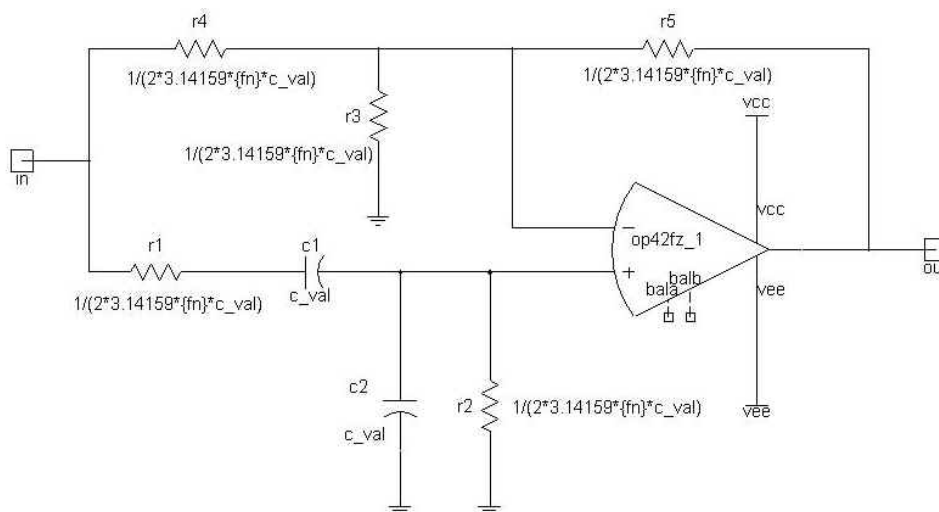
r4
1/(2*3.14159*{fn}*c_val)
r5
1/(2*3.14159*{fn}*c_val)
vcc
in
r3
1/(2*3.14159*{fn}*c_val)
vcc
−
op42fz_1
+
r1
c1
1/(2*3.14159*{fn}*c_val)
c_val
bala
balb
vee
ou
c2
c_val
r2
1/(2*3.14159*{fn}*c_val)
vee